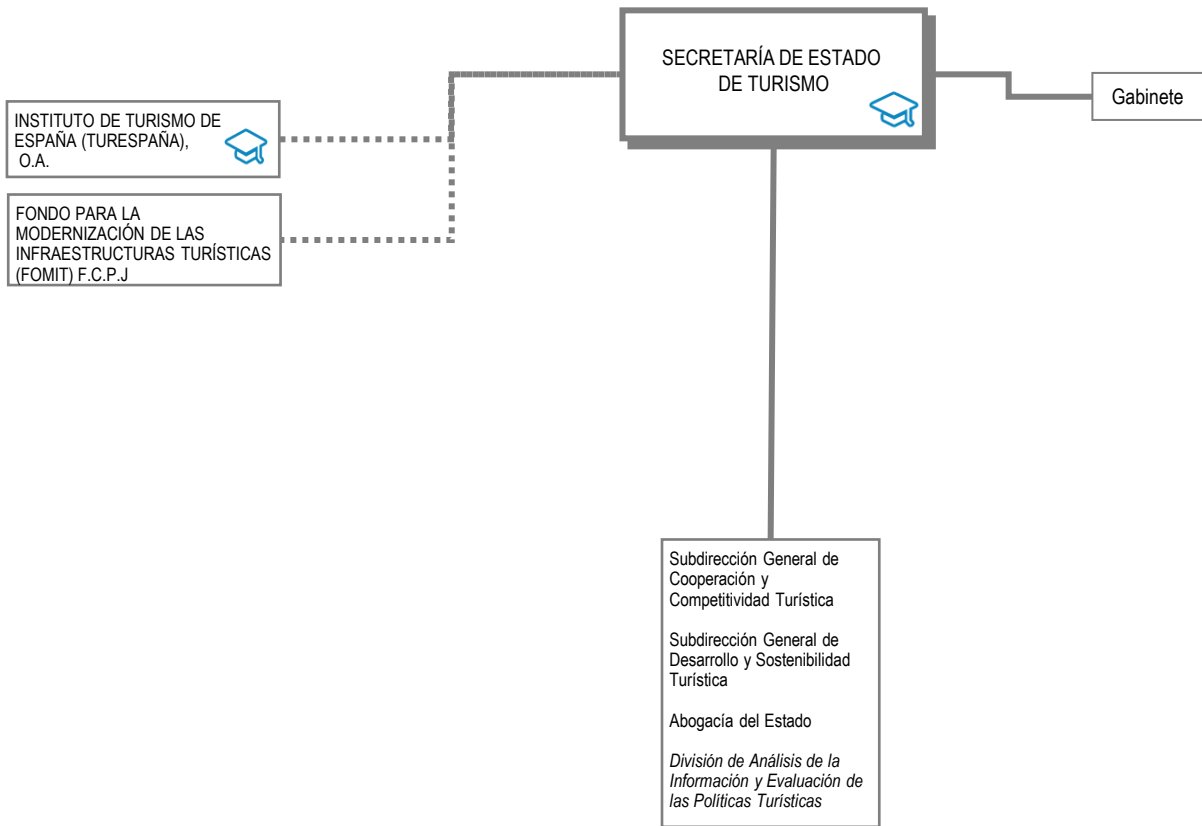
SECRETARÍA DE ESTADO DE TURISMO

Gabinete

INSTITUTO DE TURISMO DE ESPAÑA (TURESPAÑA), O.A.

FONDO PARA LA MODERNIZACIÓN DE LAS INFRAESTRUCTURAS TURÍSTICAS (FOMIT) F.C.P.J

Subdirección General de Cooperación y Competitividad Turística

Subdirección General de Desarrollo y Sostenibilidad Turística

Abogacía del Estado

*División de Análisis de la Información y Evaluación de las Políticas Turísticas*